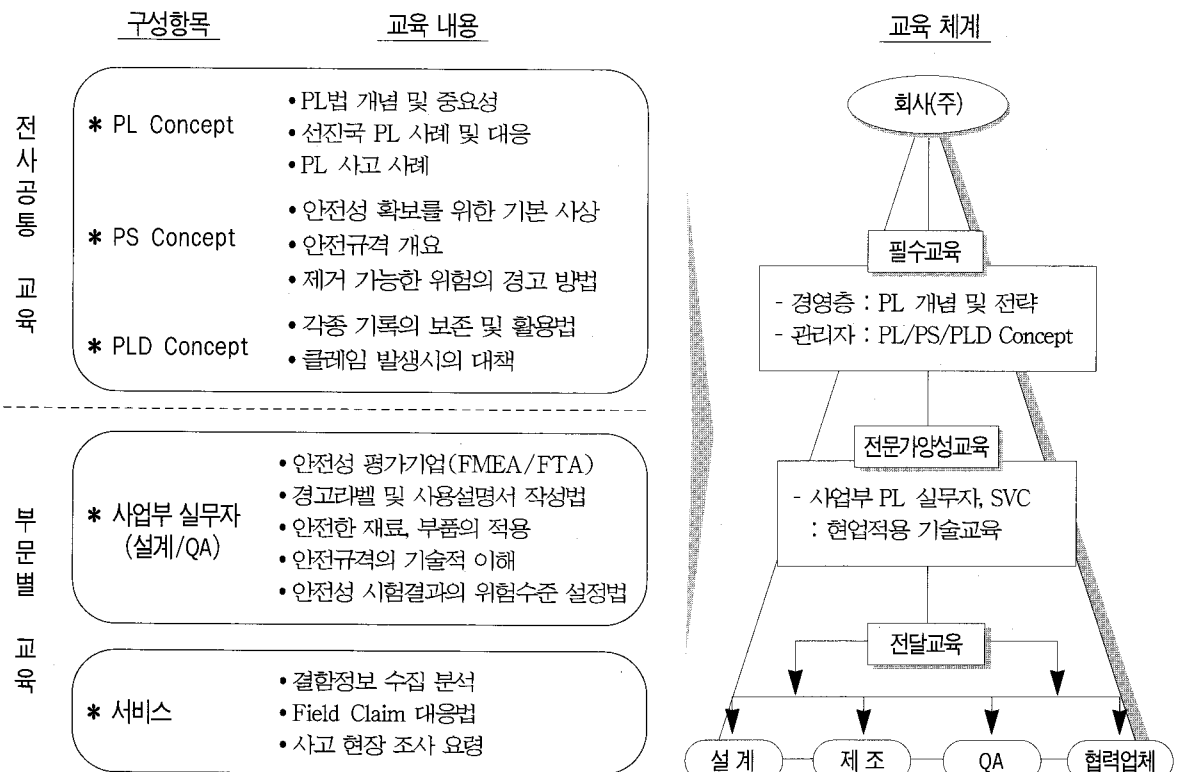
구성항목 교육 내용

전사공통 교육

* PL Concept
• PL법 개념 및 중요성
• 선진국 PL 사례 및 대응
• PL 사고 사례

* PS Concept
• 안전성 확보를 위한 기본 사상
• 안전규격 개요
• 제거 가능한 위험의 경고 방법

* PLD Concept
• 각종 기록의 보존 및 활용법
• 클레임 발생시의 대책

부문별 교육

* 사업부 실무자 (설계/QA)
• 안전성 평가기업(FMEA/FTA)
• 경고리벨 및 사용설명서 작성법
• 안전한 재료, 부품의 적용
• 안전규격의 기술적 이해
• 안전성 시험결과의 위험수준 설정법

* 서비스
• 결함정보 수집 분석
• Field Claim 대응법
• 사고 현장 조사 요령

교육 체계

회사(주)

필수교육
- 경영층 : PL 개념 및 전략
- 관리자 : PL/PS/PLD Concept

전문가양성교육
- 사업부 PL 실무자, SVC
: 현업적용 기술교육

전달교육

설 계
제 조
QA
협력업체